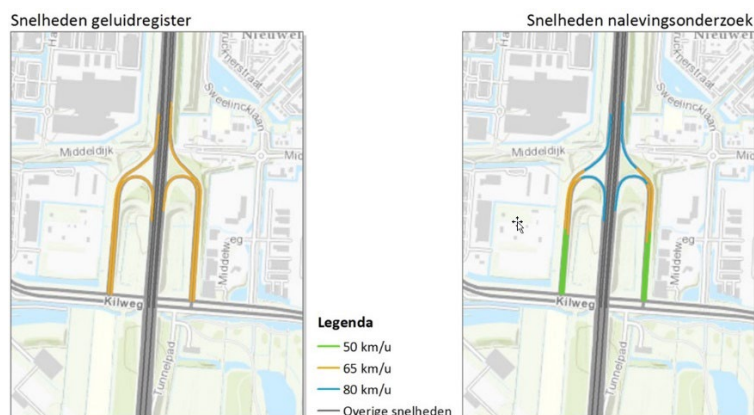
Snelheden geluidregister

Ha

Nieuwe

Sweelincklaan

Middeldijk

Mid

Middelw

eg

Kilweg

Tunnelpad

Legenda

50 km/u

65 km/u

80 km/u

Overige snelheden

Snelheden nalevingsonderzoek

Ha

Nieuwe

Sweelincklaan

Middeldijk

Mid

Middelw

eg

Kilweg

Tunnelpad